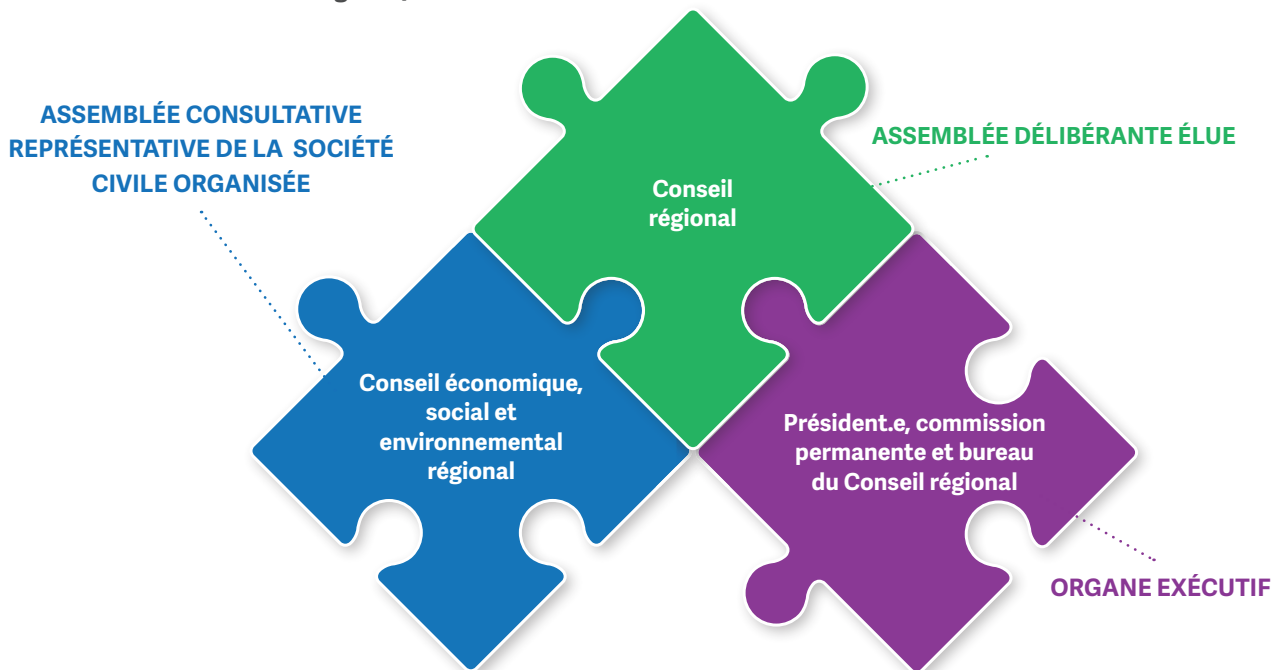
ASSEMBLÉE CONSULTATIVE REPRÉSENTATIVE DE LA SOCIÉTÉ CIVILE ORGANISÉE

Conseil régional

ASSEMBLÉE DÉLIBÉRANTE ÉLUE

Conseil économique, social et environnemental régional

Président.e, commission permanente et bureau du Conseil régional

ORGANE EXÉCUTIF